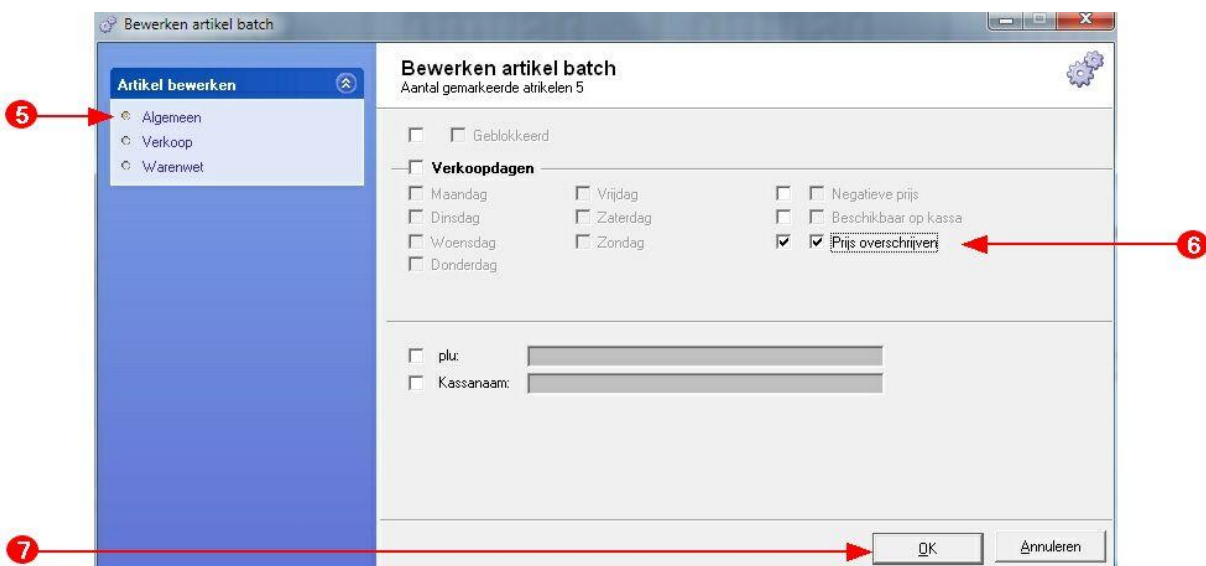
Bewerken artikel batch

Artikel bewerken
5
Algemeen
Verkoop
Warenwet

Bewerken artikel batch
Aantal gemarkeerde atrikelen 5

Geblokkeerd

Verkoopdagen
Maandag
Dinsdag
Woensdag
Donderdag
Vrijdag
Zaterdag
Zondag
Negatieve prijs
Beschikbaar op kassa
Prijs overschrijven
6

plu:
Kassanaam:

7
OK
Annuleren